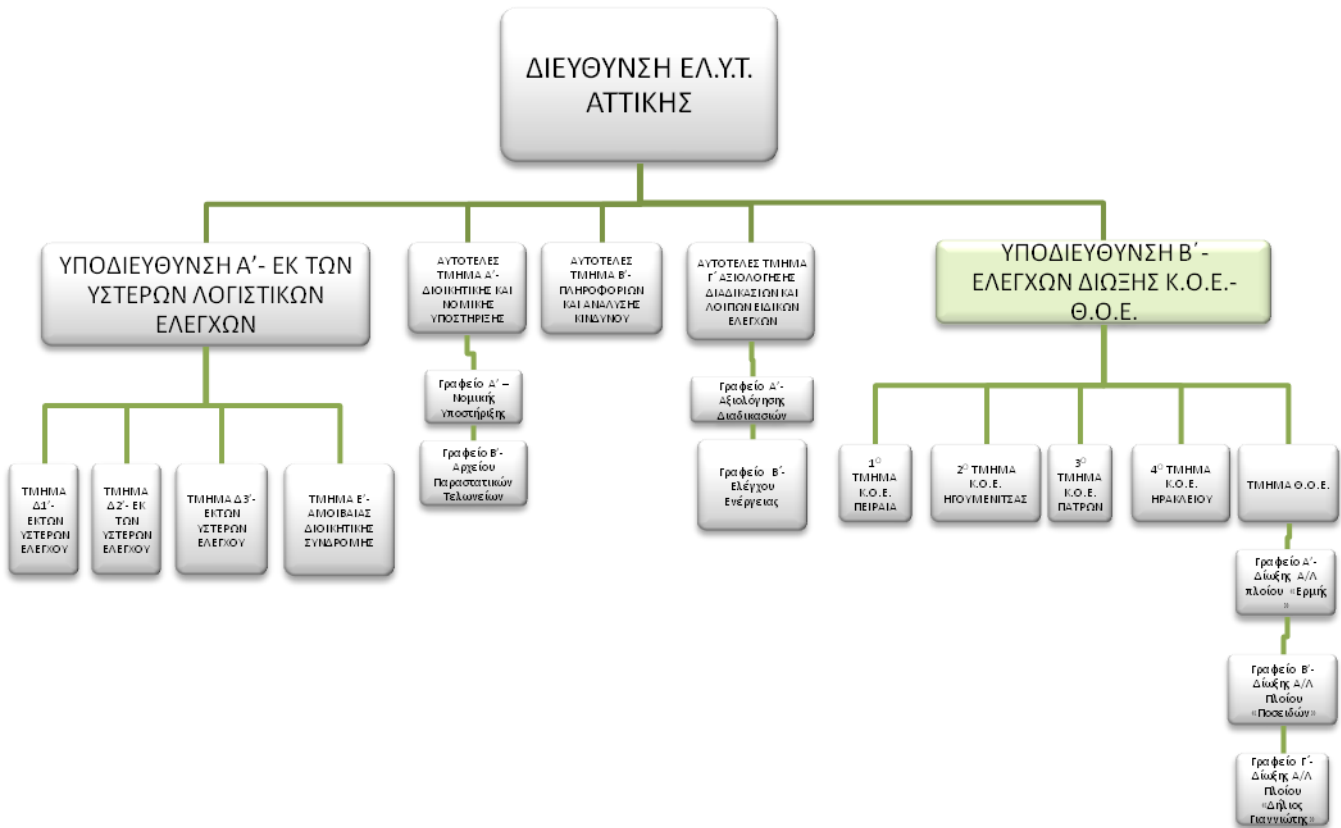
ΔΙΕΥΘΥΝΣΗ ΕΛ.Υ.Τ. ΑΤΤΙΚΗΣ

ΥΠΟΔΙΕΥΘΥΝΣΗ Α΄- ΕΚ ΤΩΝ ΥΣΤΕΡΩΝ ΛΟΓΙΣΤΙΚΩΝ ΕΛΕΓΧΩΝ

ΤΜΗΜΑ Δ1΄- ΕΚΤΩΝ ΥΣΤΕΡΩΝ ΕΛΕΓΧΟΥ

ΤΜΗΜΑ Δ2΄- ΕΚ ΤΩΝ ΥΣΤΕΡΩΝ ΕΛΕΓΧΟΥ

ΤΜΗΜΑ Δ3΄- ΕΚΤΩΝ ΥΣΤΕΡΩΝ ΕΛΕΓΧΟΥ

ΤΜΗΜΑ Ε΄- ΑΜΟΙΒΑΙΑΣ ΔΙΟΙΚΗΤΙΚΗΣ ΣΥΝΔΡΟΜΗΣ

ΑΥΤΟΤΕΛΕΣ ΤΜΗΜΑ Α΄- ΔΙΟΙΚΗΤΙΚΗΣ ΚΑΙ ΝΟΜΙΚΗΣ ΥΠΟΣΤΗΡΙΞΗΣ

Γραφείο Α΄ – Νομικής Υποστήριξης

Γραφείο Β΄- Αρχείου Παραστατικών Τελωνείων

ΑΥΤΟΤΕΛΕΣ ΤΜΗΜΑ Β΄- ΠΛΗΡΟΦΟΡΙΩΝ ΚΑΙ ΑΝΑΛΥΣΗΣ ΚΙΝΔΥΝΟΥ

ΑΥΤΟΤΕΛΕΣ ΤΜΗΜΑ Γ΄ ΑΞΙΟΛΟΓΗΣΗΣ ΔΙΑΔΙΚΑΣΙΩΝ ΚΑΙ ΛΟΙΠΩΝ ΕΙΔΙΚΩΝ ΕΛΕΓΧΩΝ

Γραφείο Α΄- Αξιολόγησης Διαδικασιών

Γραφείο Β΄- Ελέγχου Ενέργειας

ΥΠΟΔΙΕΥΘΥΝΣΗ Β΄ - ΕΛΕΓΧΩΝ ΔΙΩΞΗΣ Κ.Ο.Ε.- Θ.Ο.Ε.

1$^{ο}$ ΤΜΗΜΑ Κ.Ο.Ε. ΠΕΙΡΑΙΑ

2$^{ο}$ ΤΜΗΜΑ Κ.Ο.Ε. ΗΓΟΥΜΕΝΙΤΣΑΣ

3$^{ο}$ ΤΜΗΜΑ Κ.Ο.Ε. ΠΑΤΡΩΝ

4$^{ο}$ ΤΜΗΜΑ Κ.Ο.Ε. ΗΡΑΚΛΕΙΟΥ

ΤΜΗΜΑ Θ.Ο.Ε.

Γραφείο Α΄- Δίωξης Α/Λ πλοίου «Ερμής»

Γραφείο Β΄- Δίωξης Α/Λ Πλοίου «Ποσειδών»

Γραφείο Γ΄- Δίωξης Α/Λ Πλοίου «Δήλιος Γιαννιώτης»